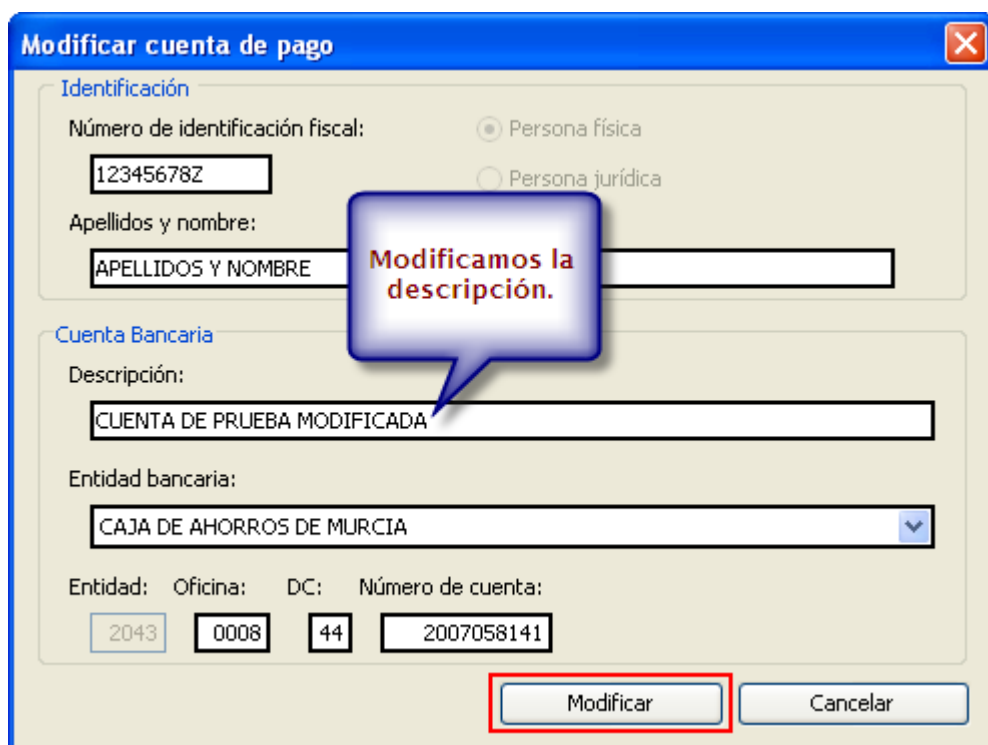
Modificar cuenta de pago

Identificación

Número de identificación fiscal:

12345678Z

Persona física

Persona jurídica

Apellidos y nombre:

APELLIDOS Y NOMBRE

Modificamos la descripción.

Cuenta Bancaria

Descripción:

CUENTA DE PRUEBA MODIFICADA

Entidad bancaria:

CAJA DE AHORROS DE MURCIA

Entidad: Oficina: DC: Número de cuenta:

2043 0008 44 2007058141

Modificar

Cancelar